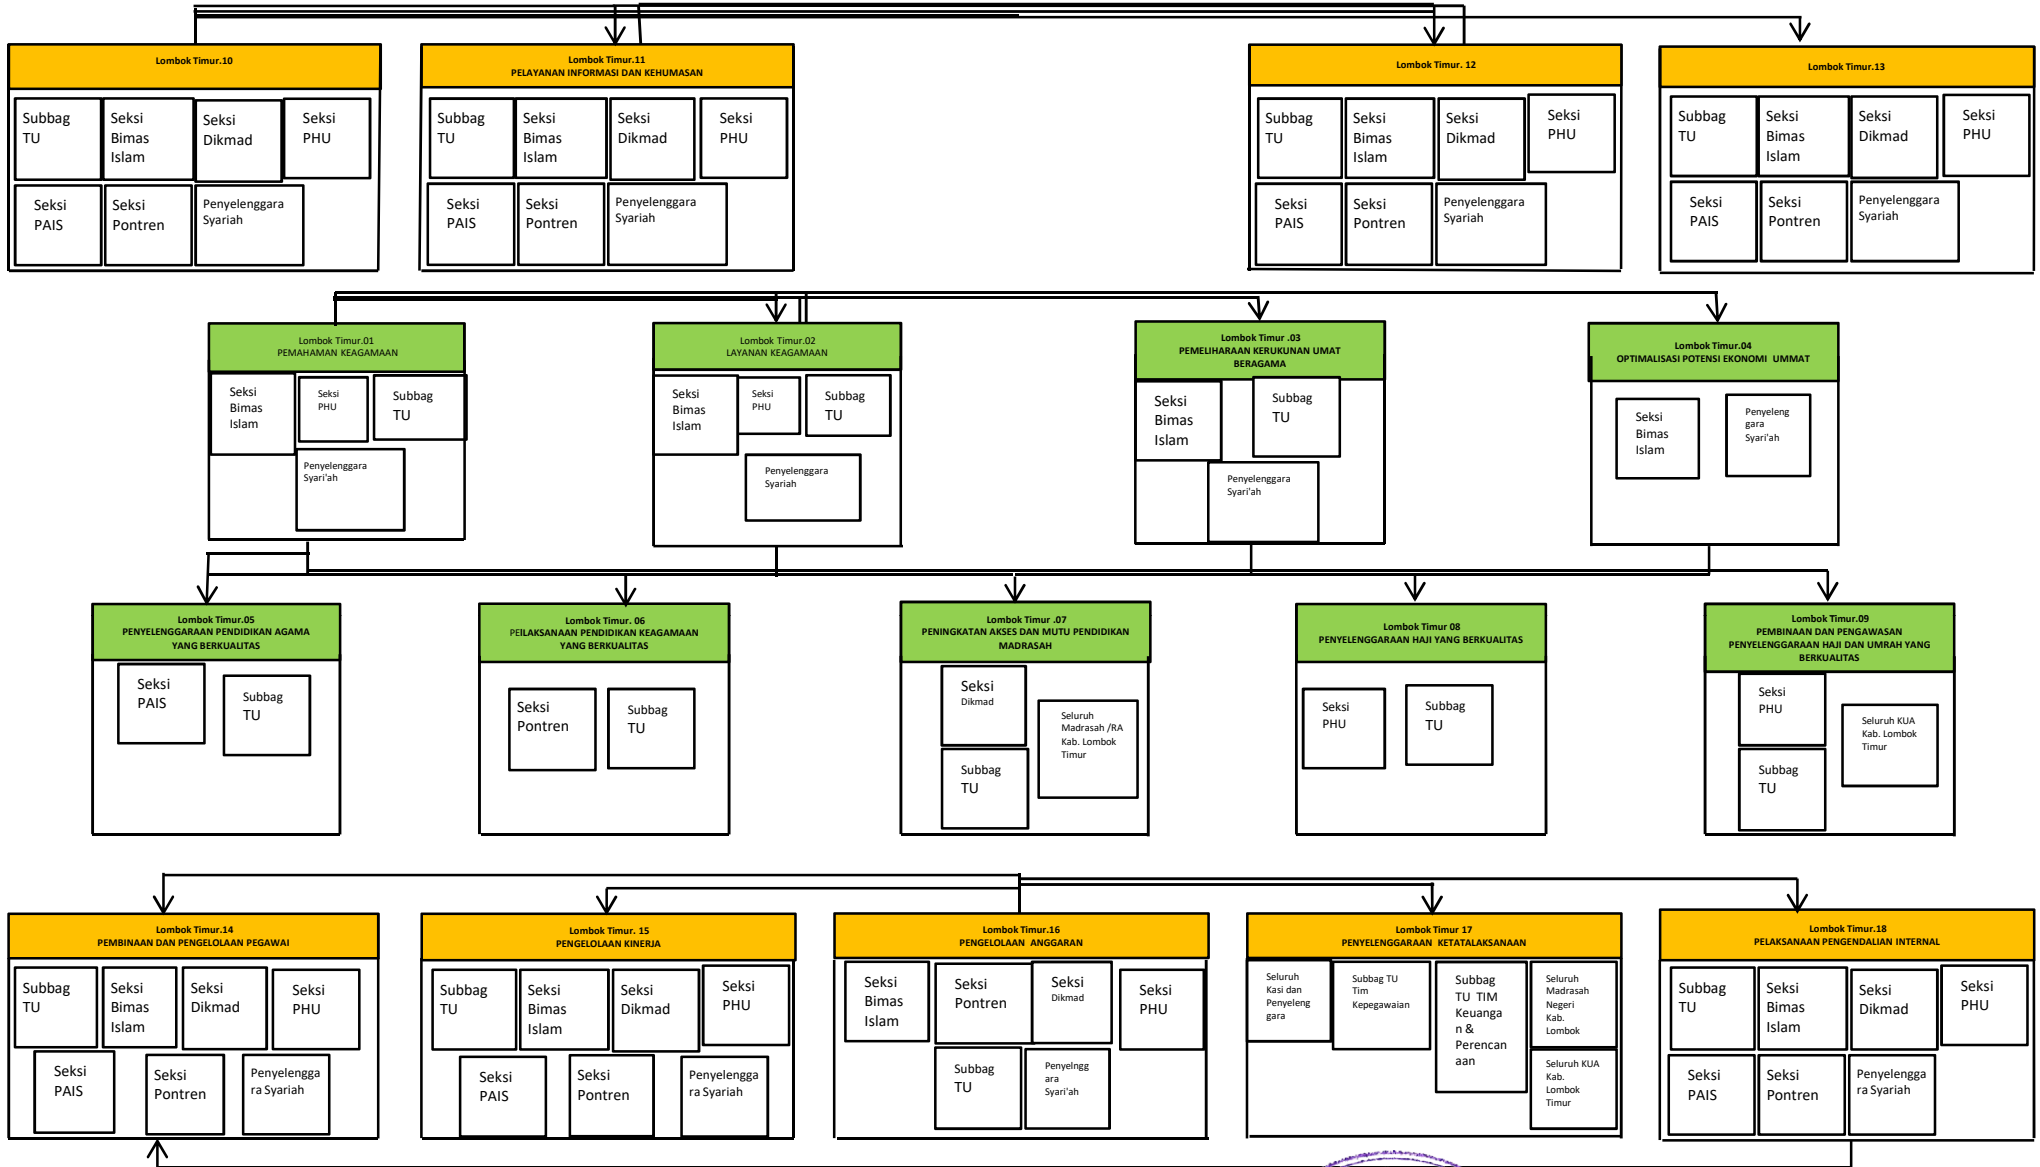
Lombok Timur.10

Subbag TU
Seksi Bimas Islam
Seksi Dikmad
Seksi PHU
Seksi PAIS
Seksi Pontren
Penyelenggara Syariah

Lombok Timur.11
PELAYANAN INFORMASI DAN KEHUMASAN

Subbag TU
Seksi Bimas Islam
Seksi Dikmad
Seksi PHU
Seksi PAIS
Seksi Pontren
Penyelenggara Syariah

Lombok Timur. 12

Subbag TU
Seksi Bimas Islam
Seksi Dikmad
Seksi PHU
Seksi PAIS
Seksi Pontren
Penyelenggara Syariah

Lombok Timur.13

Subbag TU
Seksi Bimas Islam
Seksi Dikmad
Seksi PHU
Seksi PAIS
Seksi Pontren
Penyelenggara Syariah

Lombok Timur.01
PEMAHAMAN KEAGAMAAN

Seksi Bimas Islam
Seksi PHU
Subbag TU
Penyelenggara Syari'ah

Lombok Timur.02
LAYANAN KEAGAMAAN

Seksi Bimas Islam
Seksi PHU
Subbag TU
Penyelenggara Syariah

Lombok Timur .03
PEMELIHARAAN KERUKUNAN UMAT BERAGAMA

Seksi Bimas Islam
Subbag TU
Penyelenggara Syari'ah

Lombok Timur.04
OPTIMALISASI POTENSI EKONOMI UMMAT

Seksi Bimas Islam
Penyeleng gara Syari'ah

Lombok Timur.05
PENYELENGGARAAN PENDIDIKAN AGAMA YANG BERKUALITAS

Seksi PAIS
Subbag TU

Lombok Timur. 06
PEILAKSANAAN PENDIDIKAN KEAGAMAAN YANG BERKUALITAS

Seksi Pontren
Subbag TU

Lombok Timur .07
PENINGKATAN AKSES DAN MUTU PENDIDIKAN MADRASAH

Seksi Dikmad
Subbag TU
Seluruh Madrasah /RA Kab. Lombok Timur

Lombok Timur 08
PENYELENGGARAAN HAJI YANG BERKUALITAS

Seksi PHU
Subbag TU

Lombok Timur.09
PEMBINAAN DAN PENGAWASAN PENYELENGGARAAN HAJI DAN UMRAH YANG BERKUALITAS

Seksi PHU
Subbag TU
Seluruh KUA Kab. Lombok Timur

Lombok Timur.14
PEMBINAAN DAN PENGELOLAAN PEGAWAI

Subbag TU
Seksi Bimas Islam
Seksi Dikmad
Seksi PHU
Seksi PAIS
Seksi Pontren
Penyelenggara Syariah

Lombok Timur. 15
PENGELOLAAN KINERJA

Subbag TU
Seksi Bimas Islam
Seksi Dikmad
Seksi PHU
Seksi PAIS
Seksi Pontren
Penyelenggara Syariah

Lombok Timur.16
PENGELOLAAN ANGGARAN

Seksi Bimas Islam
Seksi Pontren
Seksi Dikmad
Seksi PHU
Subbag TU
Penyelngg ara Syari'ah

Lombok Timur 17
PENYELENGGARAAN KETATALAKSANAAN

Seluruh Kasi dan Penyeleng gara
Subbag TU Tim Kepegawaian
Subbag TU TIM Keuangan & Perencanaan
Seluruh Madrasah Negeri Kab. Lombok
Seluruh KUA Kab. Lombok Timur

Lombok Timur.18
PELAKSANAAN PENGENDALIAN INTERNAL

Subbag TU
Seksi Bimas Islam
Seksi Dikmad
Seksi PHU
Seksi PAIS
Seksi Pontren
Penyelenggara Syariah